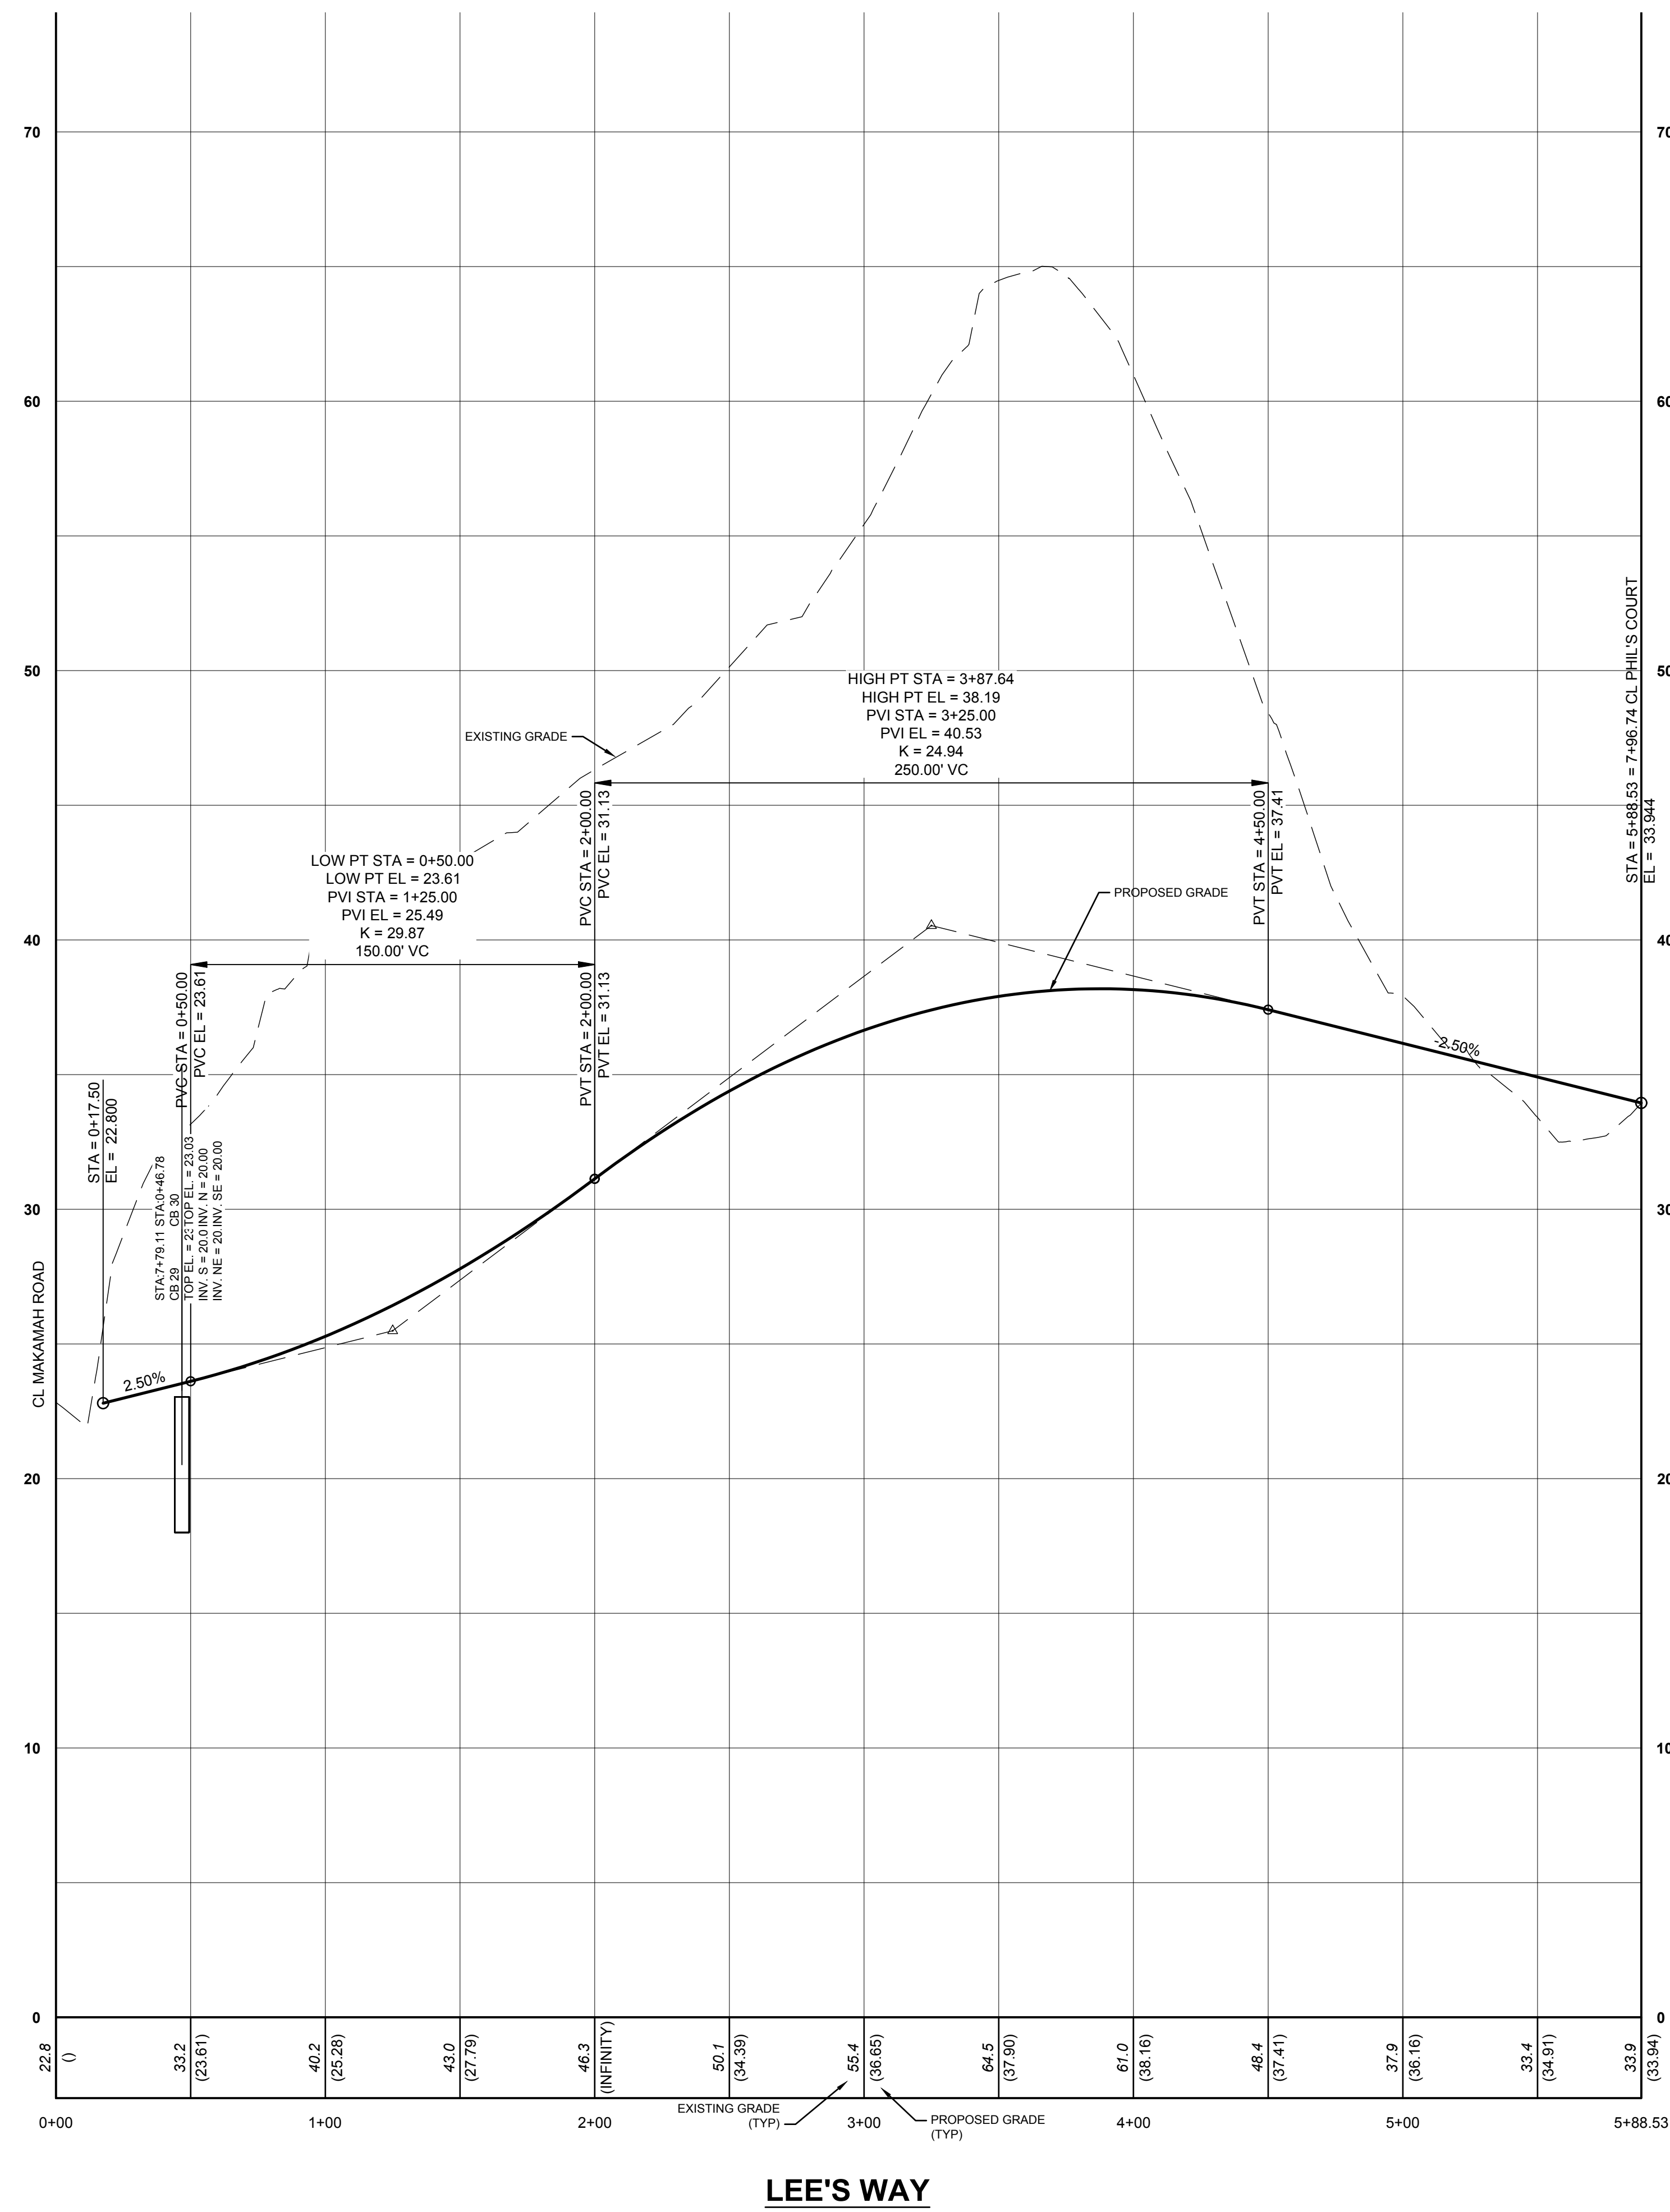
70
60
50
40
30
20
10
0

70
60
50
40
30
20
10
0

HIGH PT STA = 3+87.64
HIGH PT EL = 38.19
PVI STA = 3+25.00
PVI EL = 40.53
K = 24.94
250.00' VC

EXISTING GRADE

LOW PT STA = 0+50.00
LOW PT EL = 23.61
PVI STA = 1+25.00
PVI EL = 25.49
K = 29.87
150.00' VC

PVC STA = 2+00.00
PVC EL = 31.13

PVT STA = 4+50.00
PVT EL = 37.41

PROPOSED GRADE

STA = 5+88.53 = 7+96.74 CL PHIL'S COURT
EL = 33.944

PVC STA = 0+50.00
PVC EL = 23.61

PVT STA = 2+00.00
PVT EL = 31.13

STA = 0+17.50
EL = 22.800

STA:7+79.11 STA:0+46.78
CB 29 CB 30
TOP EL. = 23 TOP EL. = 23.03
INV. S = 20.0 INV. N = 20.00
INV. NE = 20 INV. SE = 20.00

CL MAKAMAH ROAD

2.50%
-2.50%

| 22.8 | 33.2 | 40.2 | 43.0 | 46.3 | 50.1 | 55.4 | 64.5 | 61.0 | 48.4 | 37.9 | 33.4 | 33.9 |
|---|---|---|---|---|---|---|---|---|---|---|---|---|
| () | (23.61) | (25.28) | (27.79) | (INFINITY) | (34.39) | (36.65) | (37.90) | (38.16) | (37.41) | (36.16) | (34.91) | (33.94) |

EXISTING GRADE (TYP)
PROPOSED GRADE (TYP)

0+00
1+00
2+00
3+00
4+00
5+00
5+88.53

LEE'S WAY